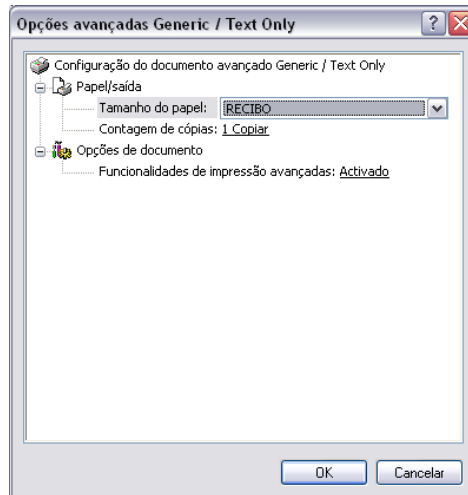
Opções avançadas Generic / Text Only

Configuração do documento avançado Generic / Text Only
Papel/saída
Tamanho do papel: RECIBO
Contagem de cópias: 1 Copiar
Opções de documento
Funcionalidades de impressão avançadas: Activado

OK
Cancelar